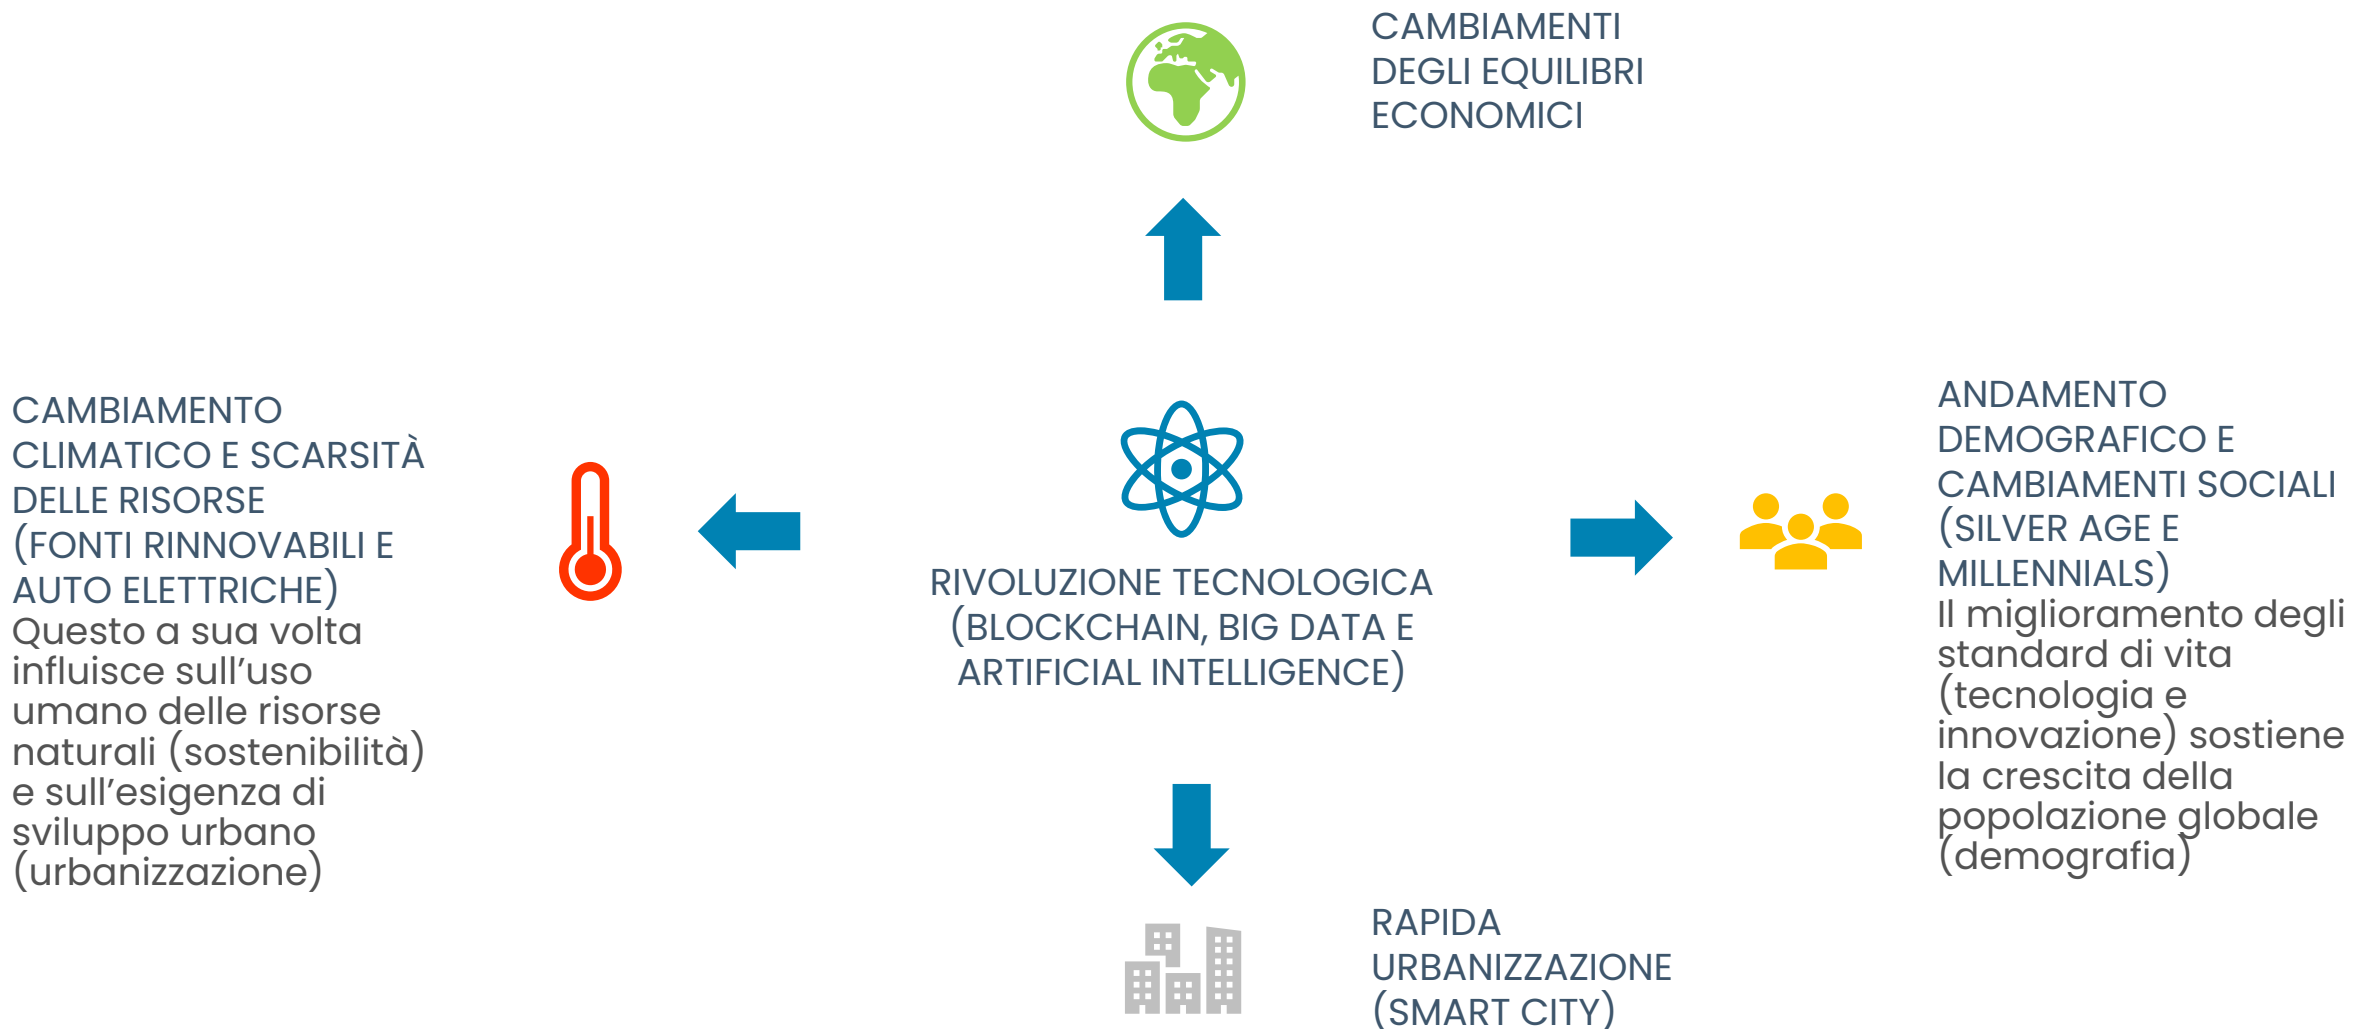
CAMBIAMENTI DEGLI EQUILIBRI ECONOMICI

CAMBIAMENTO CLIMATICO E SCARSITÀ DELLE RISORSE (FONTI RINNOVABILI E AUTO ELETTRICHE)
Questo a sua volta influisce sull'uso umano delle risorse naturali (sostenibilità) e sull'esigenza di sviluppo urbano (urbanizzazione)

RIVOLUZIONE TECNOLOGICA (BLOCKCHAIN, BIG DATA E ARTIFICIAL INTELLIGENCE)

ANDAMENTO DEMOGRAFICO E CAMBIAMENTI SOCIALI (SILVER AGE E MILLENNIALS)
Il miglioramento degli standard di vita (tecnologia e innovazione) sostiene la crescita della popolazione globale (demografia)

RAPIDA URBANIZZAZIONE (SMART CITY)